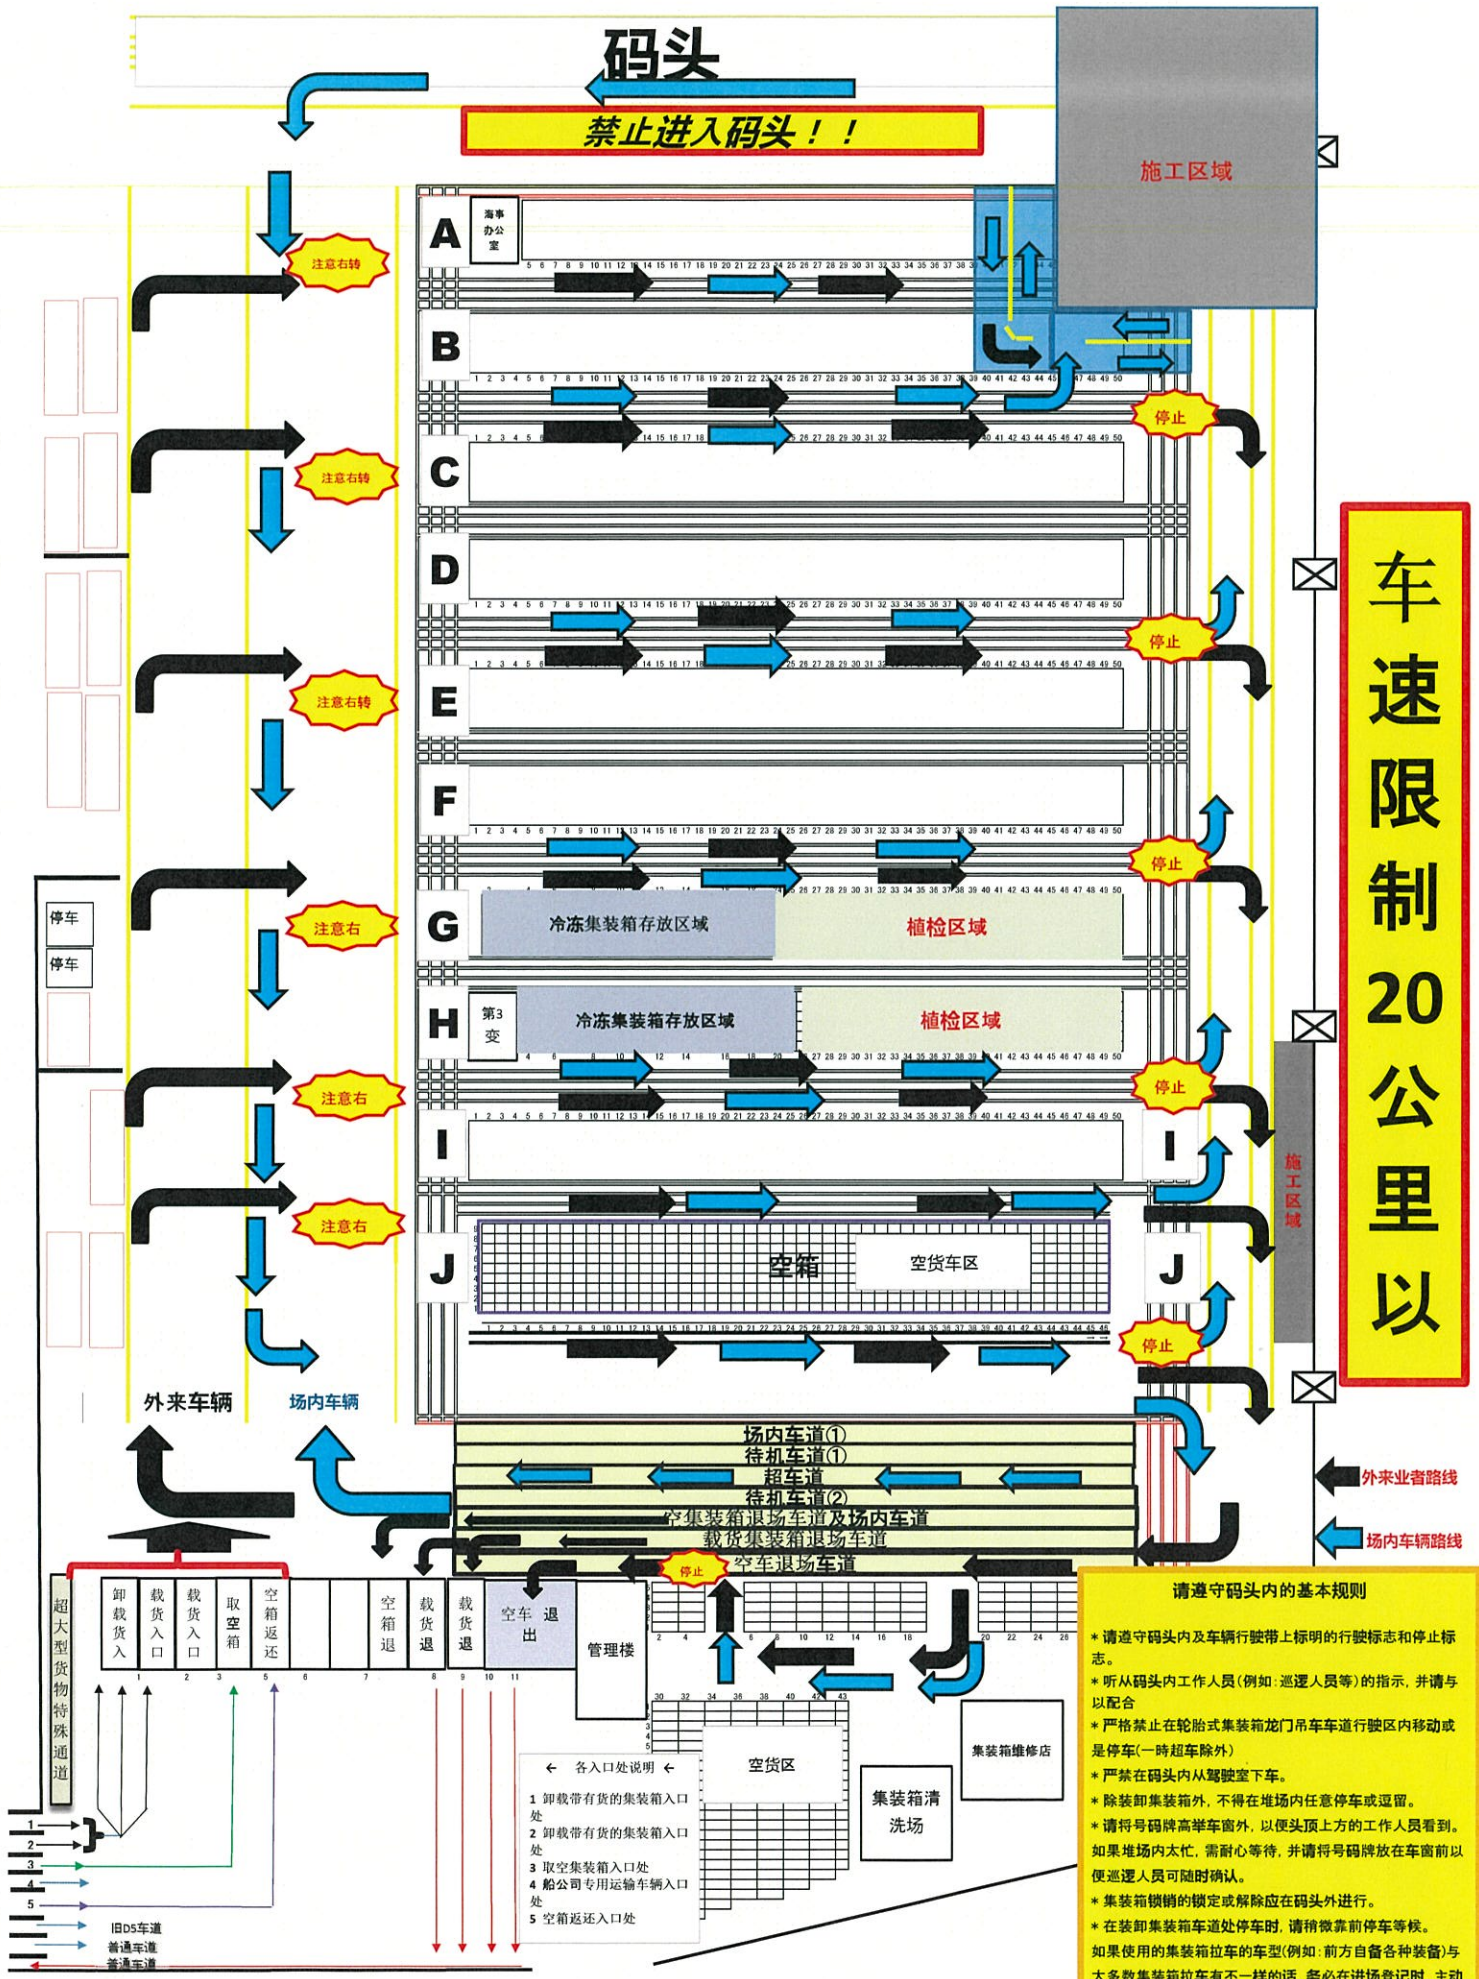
码头

禁止进入码头！！

施工区域

海事办公室

A

B

C

D

E

F

G

H

I

J

注意右转

注意右转

注意右转

注意右

注意右

注意右

停止

停止

停止

停止

停止

停止

冷冻集装箱存放区域

植检区域

第3变

冷冻集装箱存放区域

植检区域

空箱

空货车区

车速限制20公里以

施工区域

停车

停车

外来车辆

场内车辆

场内车道①
待机车道①
超车道
待机车道②
空集装箱退场车道及场内车道
载货集装箱退场车道
空车退场车道

外来业者路线

场内车辆路线

超大型货物特殊通道

卸载货入

载货入口

载货入口

取空箱

空箱返还

空箱退

载货退

载货退

空车 退出

管理楼

空货区

集装箱清洗场

集装箱维修店

各入口处说明
1 卸载带有货的集装箱入口处
2 卸载带有货的集装箱入口处
3 取空集装箱入口处
4 船公司专用运输车辆入口处
5 空箱返还入口处

旧D5车道
普通车道
普通车道

请遵守码头内的基本规则

＊请遵守码头内及车辆行驶带上标明的行驶标志和停止标志。
＊听从码头内工作人员(例如：巡逻人员等)的指示，并请与以配合
＊严格禁止在轮胎式集装箱龙门吊车车道行驶区内移动或是停车(一时超车除外)
＊严禁在码头内从驾驶室下车。
＊除装卸集装箱外，不得在堆场内任意停车或逗留。
＊请将号码牌高举车窗外，以便头顶上方的工作人员看到。如果堆场内太忙，需耐心等待，并请将号码牌放在车窗前以便巡逻人员可随时确认。
＊集装箱锁销的锁定或解除应在码头外进行。
＊在装卸集装箱车道处停车时，请稍微靠前停车等候。
如果使用的集装箱拉车的车型(例如：前方自备各种装备)与大多数集装箱拉车有不一样的话，务必在进场登记时，主动